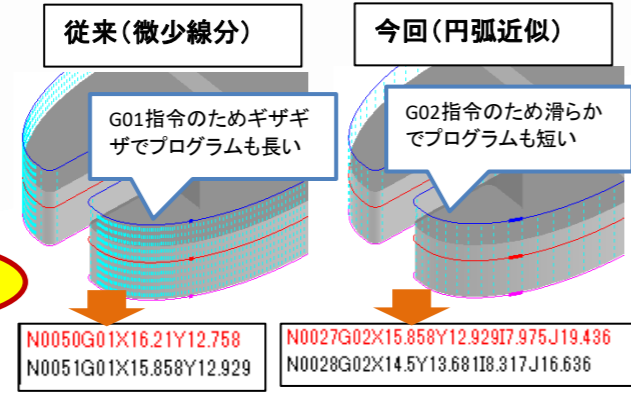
従来（微少線分）

今回（円弧近似）

G01指令のためギザギザでプログラムも長い

G02指令のため滑らかでプログラムも短い

N0050G01X16.21Y12.758
N0051G01X15.858Y12.929

N0027G02X15.858Y12.929I7.975J19.436
N0028G02X14.5Y13.681I8.317J16.636